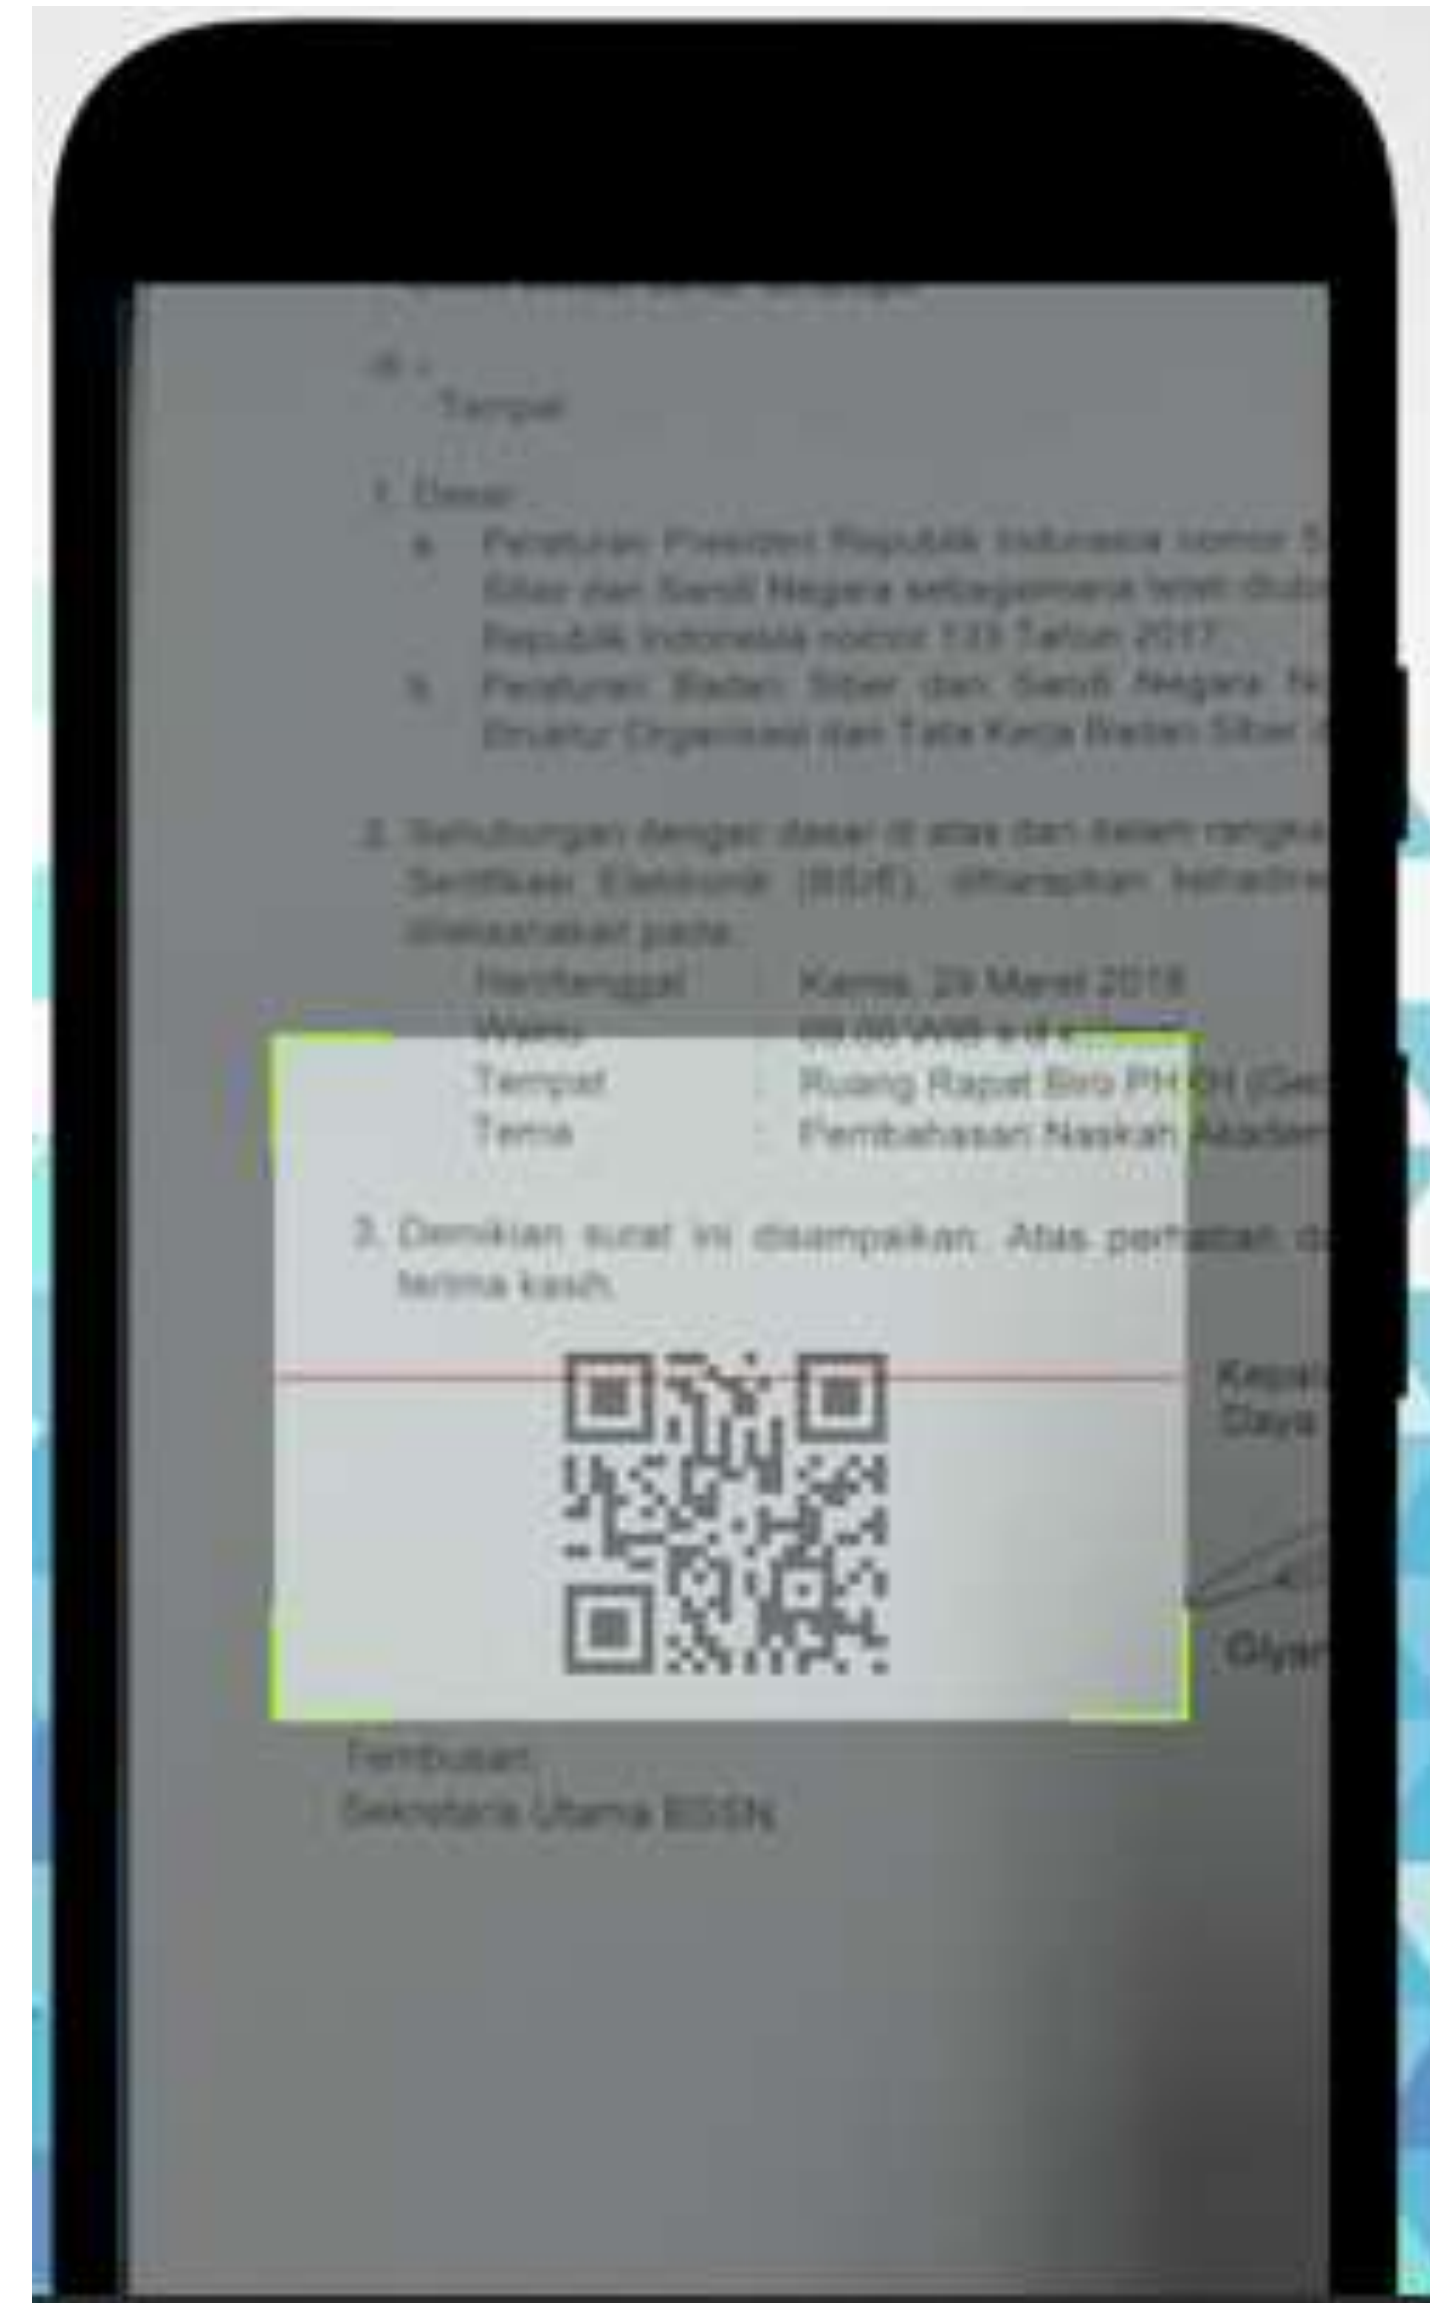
di -
Tempat

1. Dasar :
a. Peraturan Presiden Republik Indonesia nomor 5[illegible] Siber dan Sandi Negara sebagaimana telah diub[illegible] Republik Indonesia nomor 133 Tahun 2017.
b. Peraturan Badan Siber dan Sandi Negara N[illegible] Struktur Organisasi dan Tata Kerja Badan Siber d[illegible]

2. Sehubungan dengan dasar di atas dan dalam rangka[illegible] Sertifikasi Elektronik (BSrE), diharapkan kehadira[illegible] dilaksanakan pada:
Hari/tanggal : Kamis, 29 Maret 2018
Waktu : 09.00 WIB s.d selesai
Tempat : Ruang Rapat Biro PH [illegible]
Tema : Pembahasan Naskah Akadem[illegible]

3. Demikian surat ini disampaikan. Atas perhatian d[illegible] terima kasih.

Kepal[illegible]
Daya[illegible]

Giyan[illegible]

Tembusan:
Sekretaris Utama BSSN